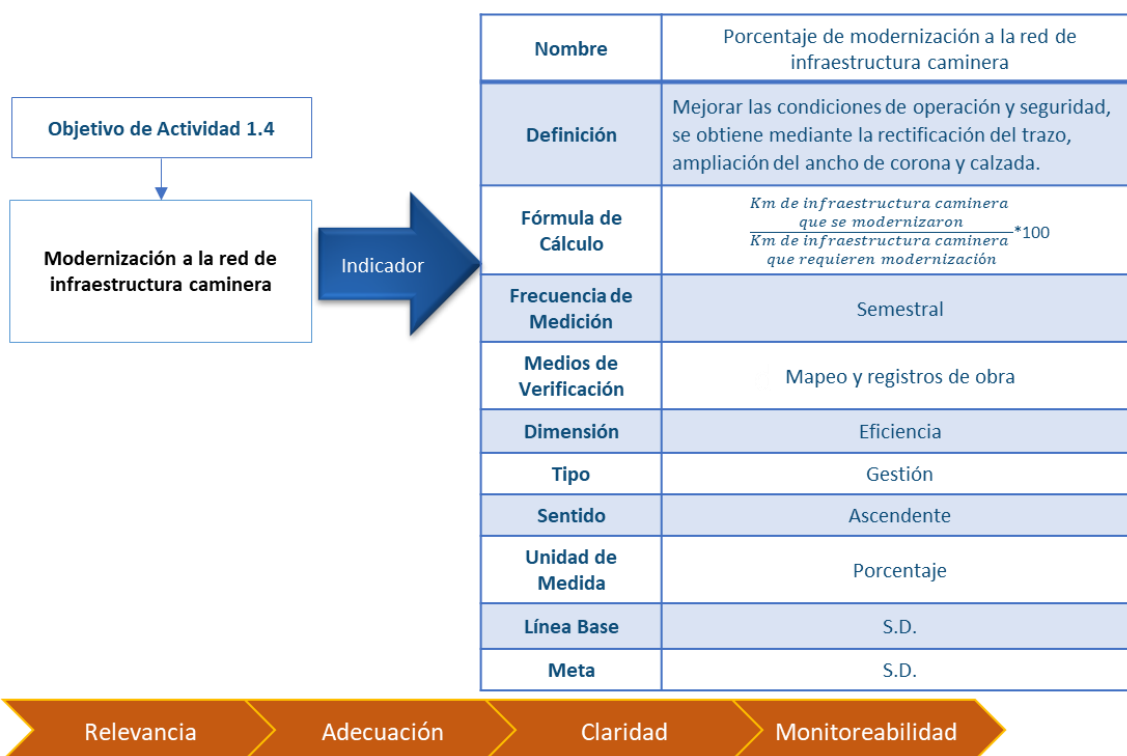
Objetivo de Actividad 1.4

Modernización a la red de infraestructura caminera

Indicador

| Nombre | Porcentaje de modernización a la red de infraestructura caminera |
|---|---|
| Definición | Mejorar las condiciones de operación y seguridad, se obtiene mediante la rectificación del trazo, ampliación del ancho de corona y calzada. |
| Fórmula de Cálculo | $\frac{Km\ de\ infraestructura\ caminera\ que\ se\ modernizaron}{Km\ de\ infraestructura\ caminera\ que\ requieren\ modernización}*100$ |
| Frecuencia de Medición | Semestral |
| Medios de Verificación | Mapeo y registros de obra |
| Dimensión | Eficiencia |
| Tipo | Gestión |
| Sentido | Ascendente |
| Unidad de Medida | Porcentaje |
| Línea Base | S.D. |
| Meta | S.D. |

Relevancia
Adecuación
Claridad
Monitoreabilidad